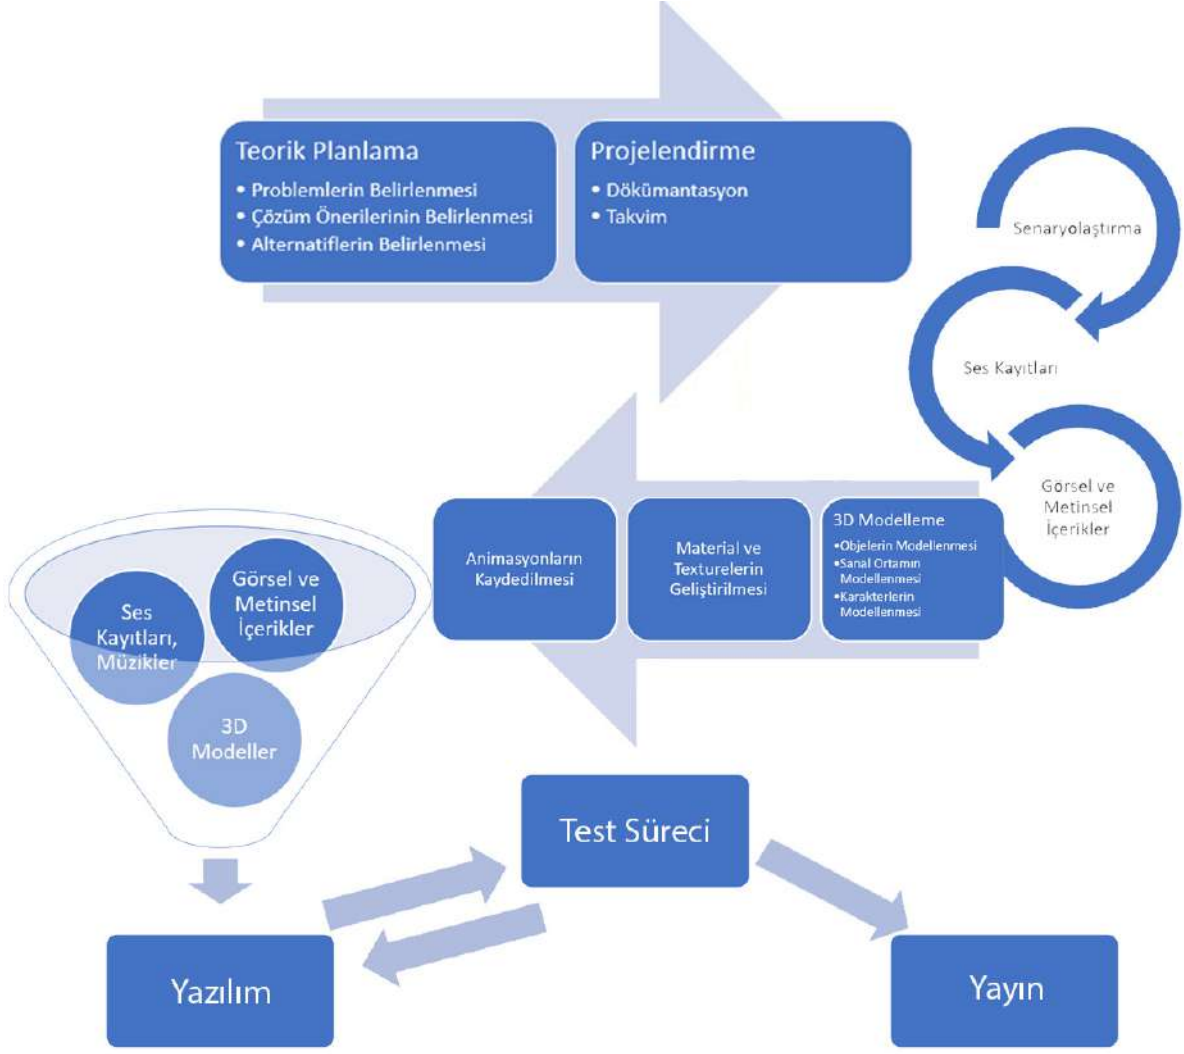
Teorik Planlama
• Problemlerin Belirlenmesi
• Çözüm Önerilerinin Belirlenmesi
• Alternatiflerin Belirlenmesi

Projelendirme
• Dökümantasyon
• Takvim

Senaryolaştırma

Ses Kayıtları

Görsel ve Metinsel İçerikler

Animasyonların Kaydedilmesi

Material ve Texturelerin Geliştirilmesi

3D Modelleme
•Objelerin Modellenmesi
•Sanal Ortamın Modellenmesi
•Karakterlerin Modellenmesi

Ses Kayıtları, Müzikler

Görsel ve Metinsel İçerikler

3D Modeller

Test Süreci

Yazılım

Yayın